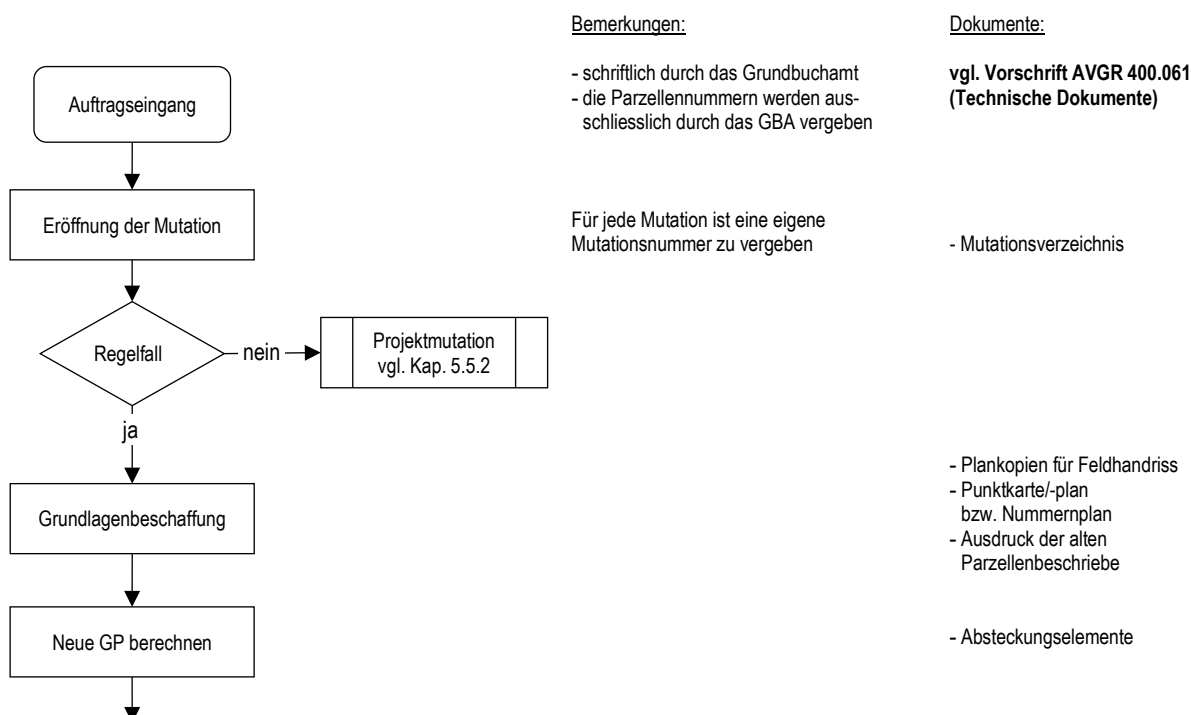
Bemerkungen:

Dokumente:

Auftragseingang

- schriftlich durch das Grundbuchamt
- die Parzellennummern werden ausschliesslich durch das GBA vergeben

**vgl. Vorschrift AVGR 400.061 (Technische Dokumente)**

Eröffnung der Mutation

Für jede Mutation ist eine eigene Mutationsnummer zu vergeben

- Mutationsverzeichnis

Regelfall

nein

Projektmutation vgl. Kap. 5.5.2

ja

Grundlagenbeschaffung

- Plankopien für Feldhandriss
- Punktkarte/-plan bzw. Nummernplan
- Ausdruck der alten Parzellenbeschriebe

Neue GP berechnen

- Absteckungselemente